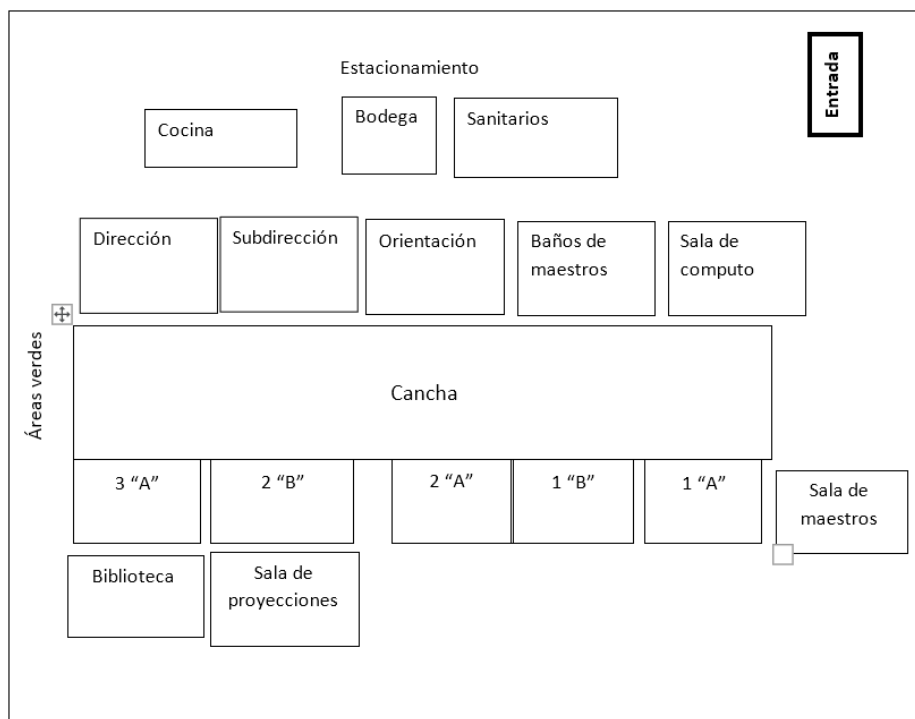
Estacionamiento

Entrada

Cocina

Bodega

Sanitarios

Dirección

Subdirección

Orientación

Baños de maestros

Sala de computo

Áreas verdes

Cancha

3 “A”

2 “B”

2 “A”

1 “B”

1 “A”

Sala de maestros

Biblioteca

Sala de proyecciones